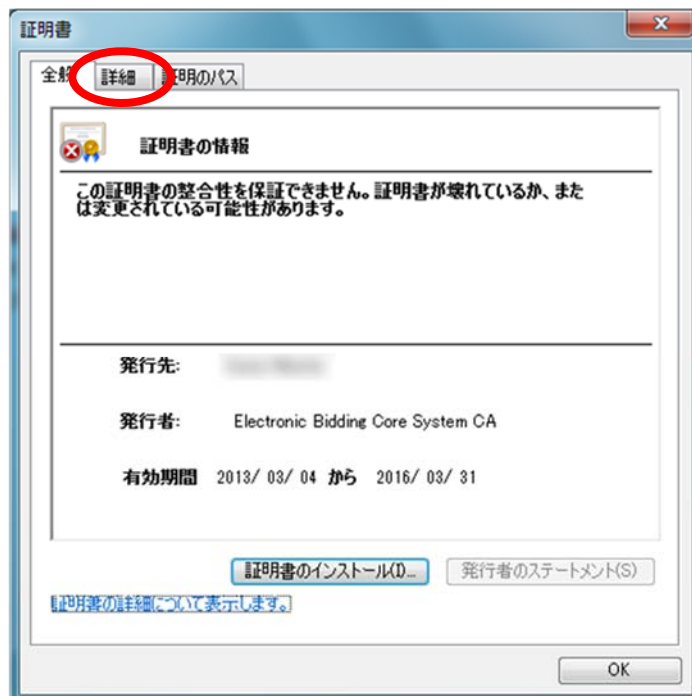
証明書

全般 詳細 証明のパス

証明書の情報

この証明書の整合性を保証できません。証明書が壊れているか、または変更されている可能性があります。

発行先: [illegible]

発行者: Electronic Bidding Core System CA

有効期間 2013/ 03/ 04 から 2016/ 03/ 31

証明書のインストール(I)...

発行者のステートメント(S)

証明書の詳細について表示します。

OK